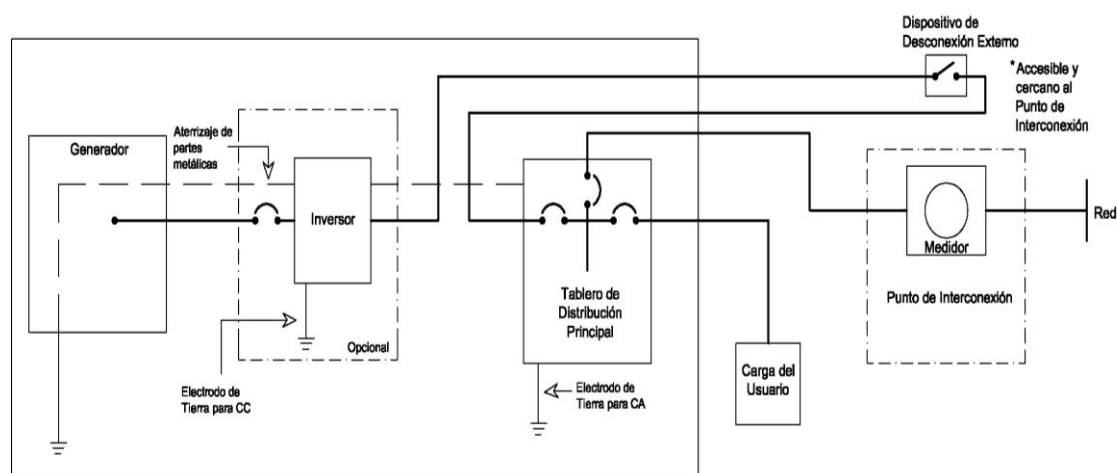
Dispositivo de Desconexión Externo

*Accesible y cercano al Punto de Interconexión

Aterrizaje de partes metálicas

Generador

Inversor

Opcional

Electrodo de Tierra para CC

Tablero de Distribución Principal

Electrodo de Tierra para CA

Carga del Usuario

Medidor

Punto de Interconexión

Red